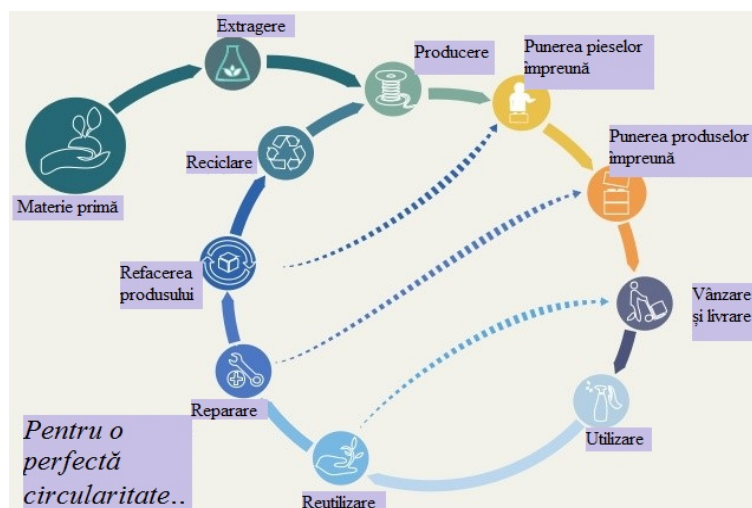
Extragere

Producere

Punerea pieselor împreună

Punerea produselor împreună

Vânzare și livrare

Utilizare

Reutilizare

Reparare

Refacerea produsului

Reciclare

Materie primă

Pentru o perfectă circularitate..